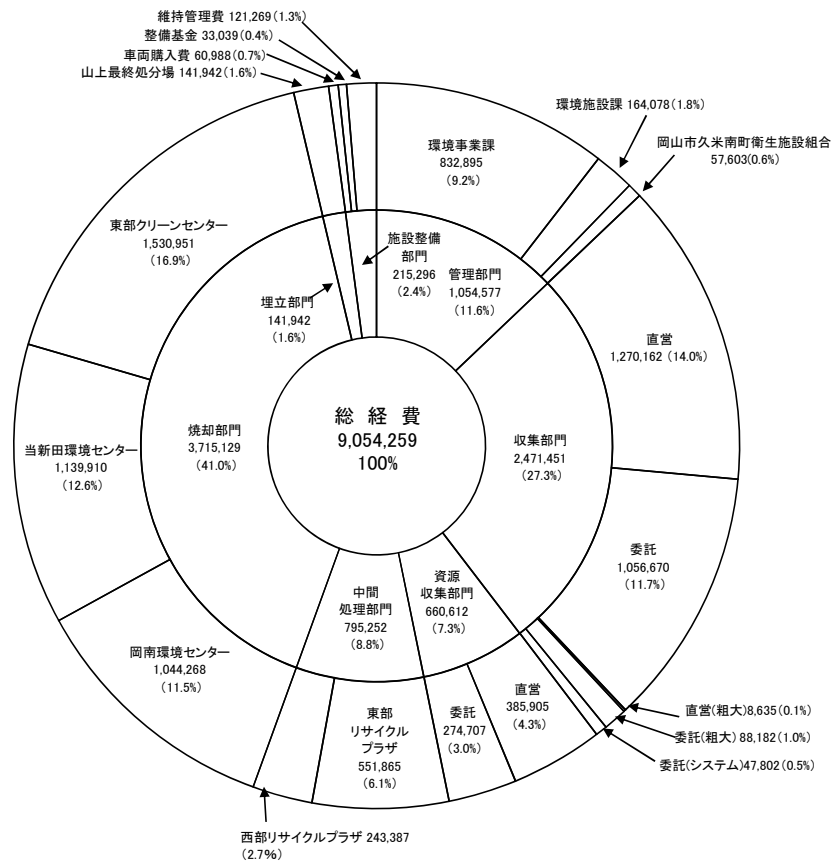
維持管理費 121,269（1.3%）
整備基金 33,039（0.4%）
車両購入費 60,988（0.7%）
山上最終処分場 141,942（1.6%）

環境施設課 164,078（1.8%）
岡山市久米南町衛生施設組合 57,603（0.6%）

環境事業課
832,895
（9.2%）

東部クリーンセンター
1,530,951
（16.9%）

施設整備部門
215,296
（2.4%）

管理部門
1,054,577
（11.6%）

埋立部門
141,942
（1.6%）

直営
1,270,162（14.0%）

総経費
9,054,259
100%

焼却部門
3,715,129
（41.0%）

収集部門
2,471,451
（27.3%）

当新田環境センター
1,139,910
（12.6%）

委託
1,056,670
（11.7%）

中間処理部門
795,252
（8.8%）

資源収集部門
660,612
（7.3%）

岡南環境センター
1,044,268
（11.5%）

東部リサイクルプラザ
551,865
（6.1%）

委託
274,707
（3.0%）

直営
385,905
（4.3%）

直営(粗大)8,635（0.1%）
委託(粗大) 88,182（1.0%）
委託(システム)47,802（0.5%）

西部リサイクルプラザ 243,387
（2.7%）